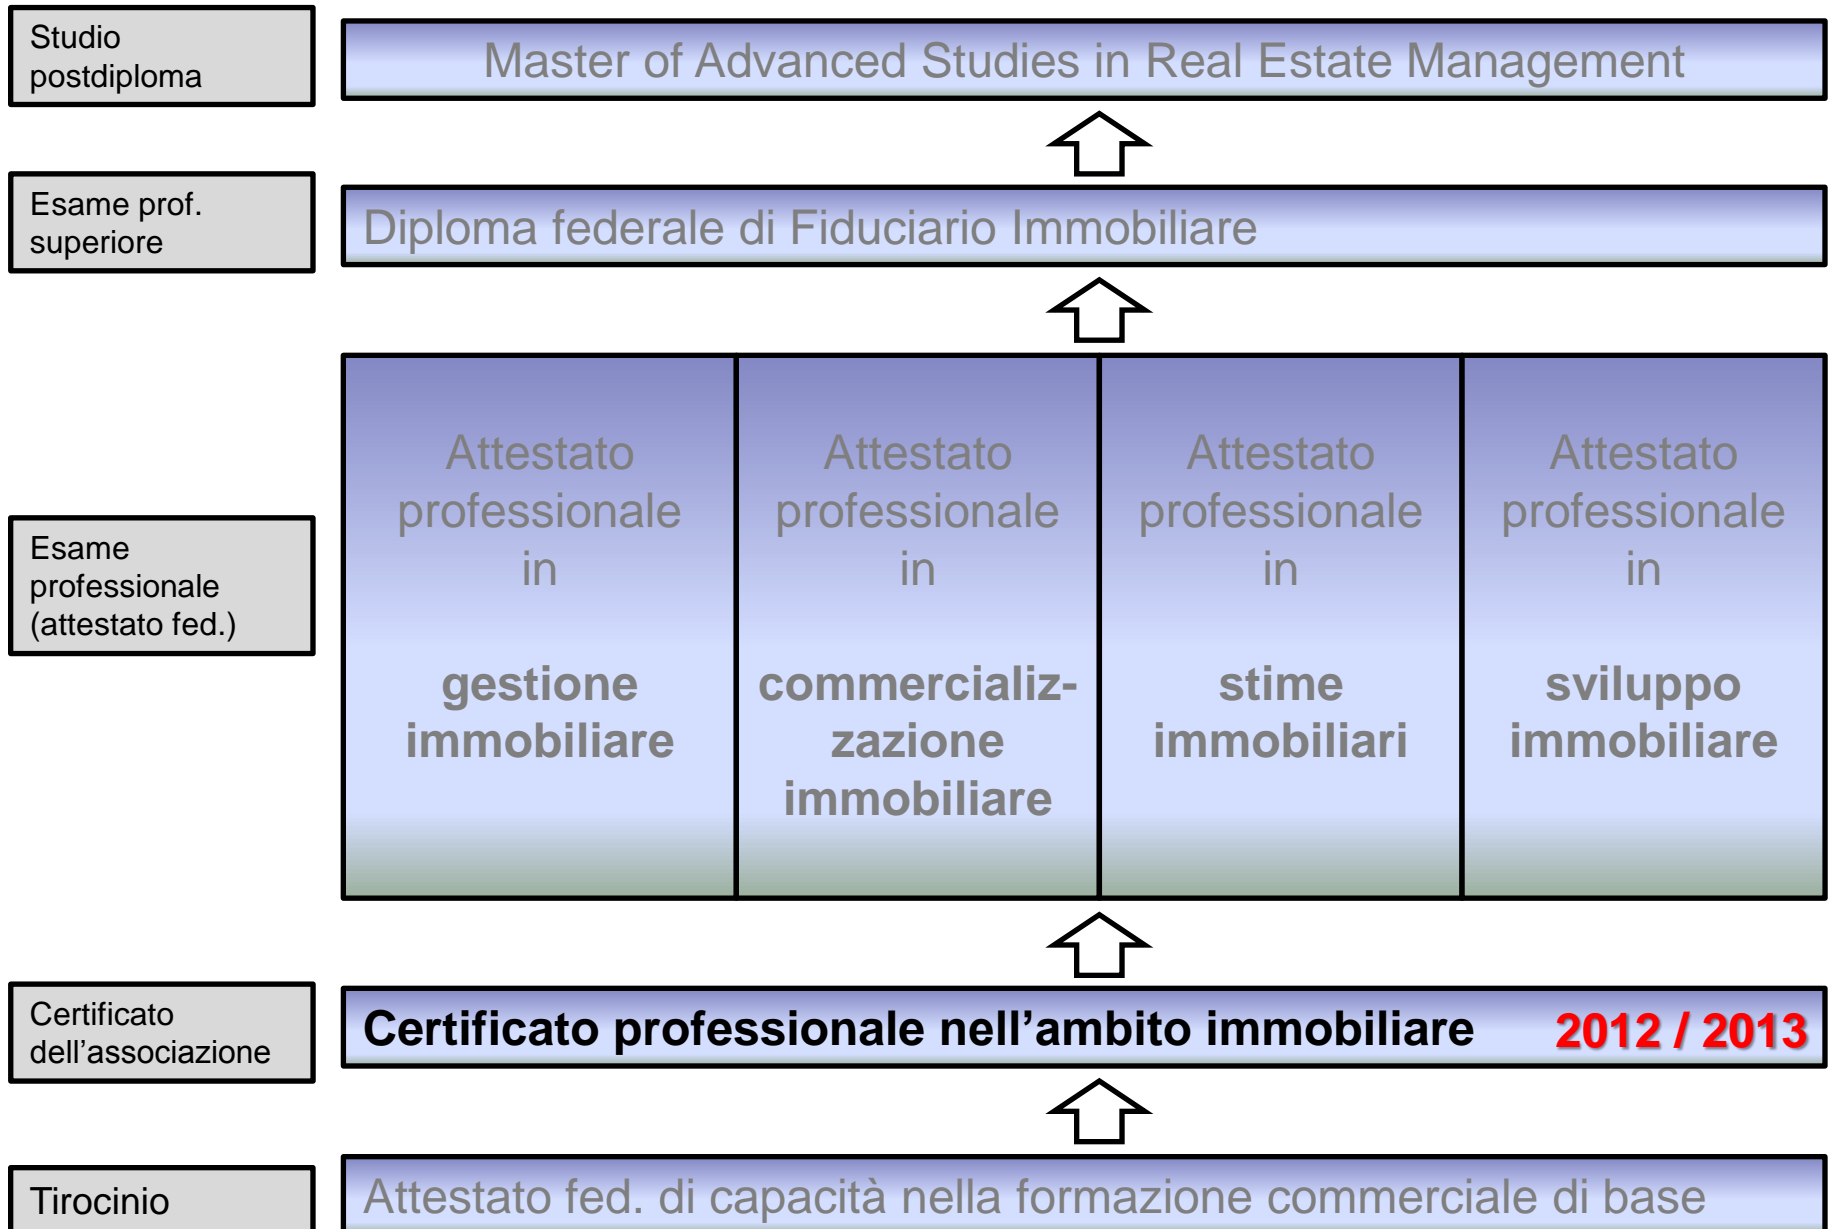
Studio postdiploma

Master of Advanced Studies in Real Estate Management

Esame prof. superiore

Diploma federale di Fiduciario Immobiliare

Esame professionale (attestato fed.)

Attestato professionale in

gestione immobiliare

Attestato professionale in

commercializzazione immobiliare

Attestato professionale in

stime immobiliari

Attestato professionale in

sviluppo immobiliare

Certificato dell’associazione

Certificato professionale nell’ambito immobiliare 2012 / 2013

Tirocinio

Attestato fed. di capacità nella formazione commerciale di base